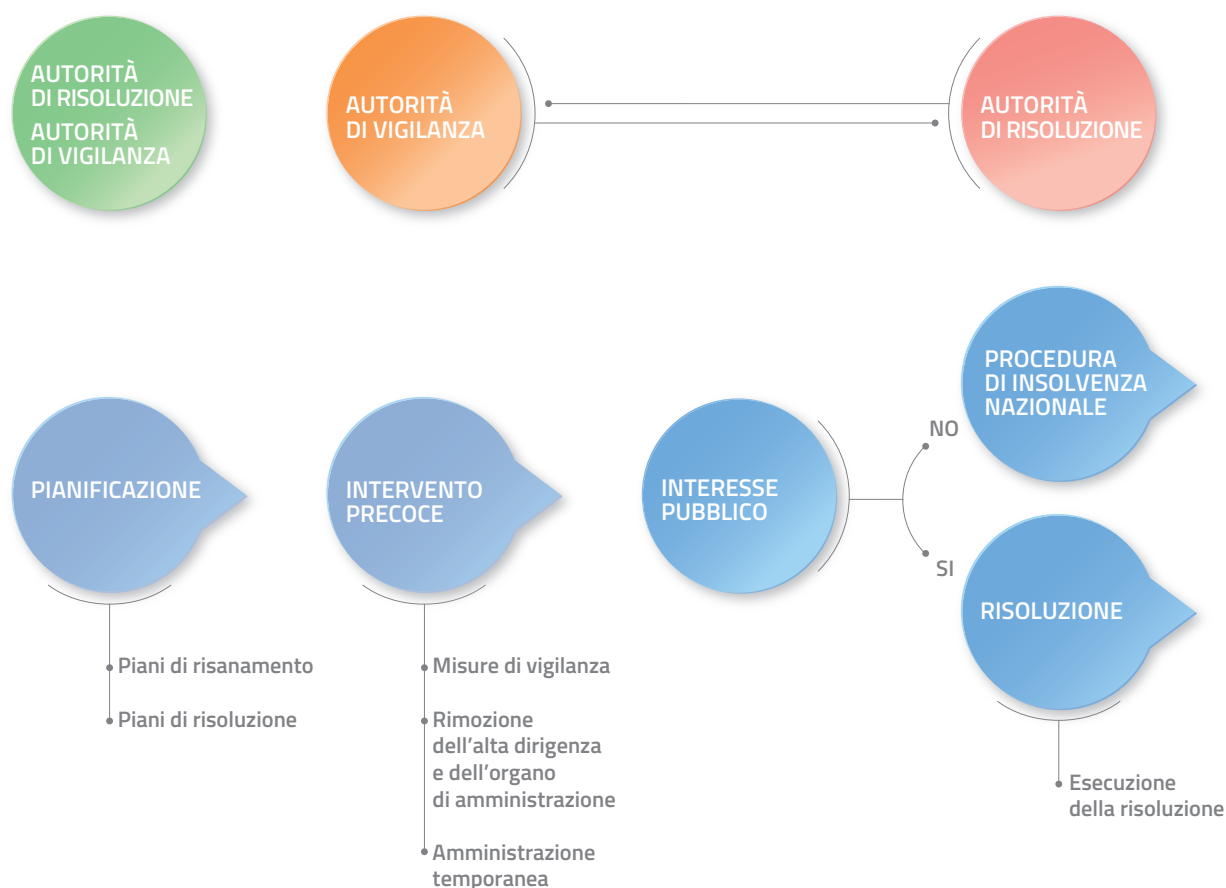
AUTORITÀ DI RISOLUZIONE
AUTORITÀ DI VIGILANZA

AUTORITÀ DI VIGILANZA

AUTORITÀ DI RISOLUZIONE

PIANIFICAZIONE

INTERVENTO PRECOCE

INTERESSE PUBBLICO

NO

PROCEDURA DI INSOLVENZA NAZIONALE

SI

RISOLUZIONE

Piani di risanamento

Piani di risoluzione

Misure di vigilanza

Rimozione dell'alta dirigenza e dell'organo di amministrazione

Amministrazione temporanea

Esecuzione della risoluzione